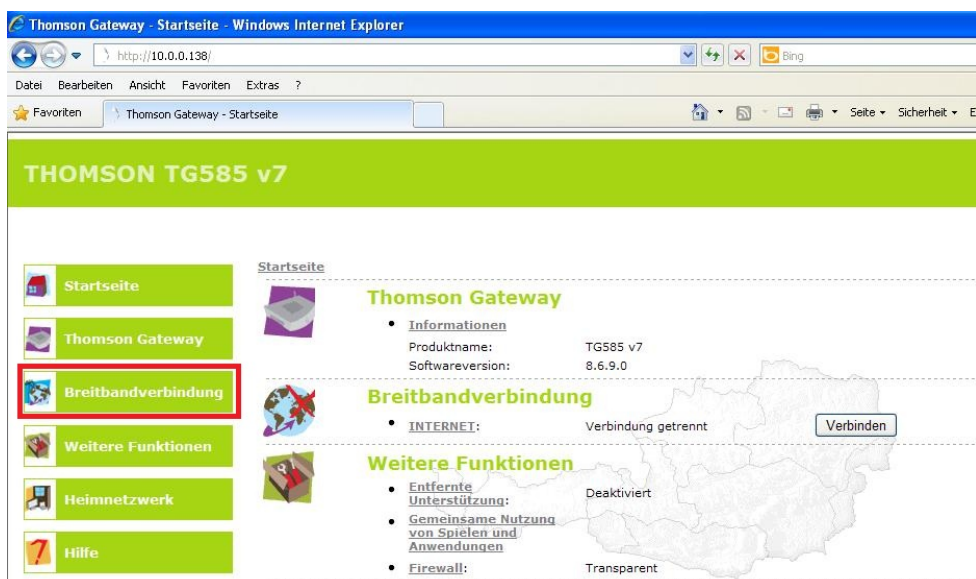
Thomson Gateway - Startseite - Windows Internet Explorer

http://10.0.0.138/

Bing

Datei Bearbeiten Ansicht Favoriten Extras ?

Favoriten Thomson Gateway - Startseite

Seite Sicherheit E

THOMSON TG585 v7

Startseite

Thomson Gateway

Breitbandverbindung

Weitere Funktionen

Heimnetzwerk

Hilfe

Startseite

Thomson Gateway

• Informationen

Produktname: TG585 v7

Softwareversion: 8.6.9.0

Breitbandverbindung

• INTERNET: Verbindung getrennt Verbinden

Weitere Funktionen

• Entfernte Unterstützung: Deaktiviert

• Gemeinsame Nutzung von Spielen und Anwendungen

• Firewall: Transparent